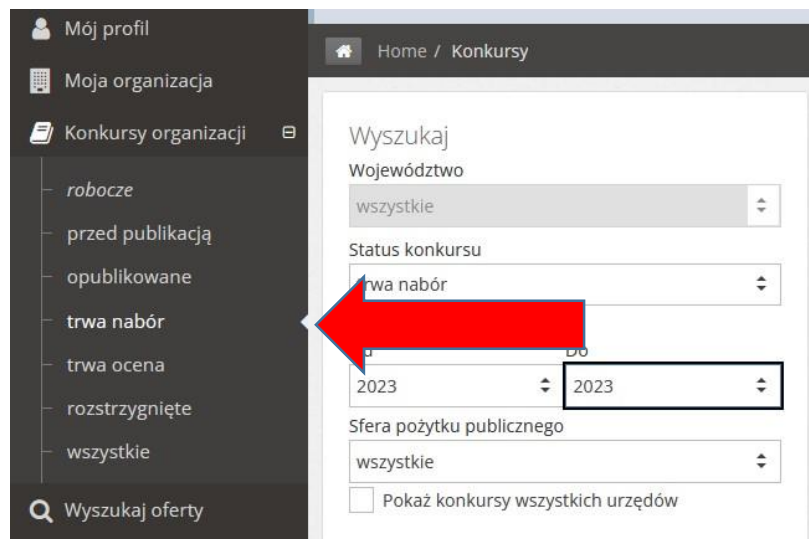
Mój profil
Moja organizacja
Konkursy organizacji
robocze
przed publikacją
opublikowane
trwa nabór
trwa ocena
rozstrzygnięte
wszystkie
Wyszukaj oferty

Home / Konkursy

Wyszukaj
Województwo
wszystkie
Status konkursu
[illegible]rwa nabór
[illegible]
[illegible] Do
2023
2023
Sfera pożytku publicznego
wszystkie
Pokaż konkursy wszystkich urzędów